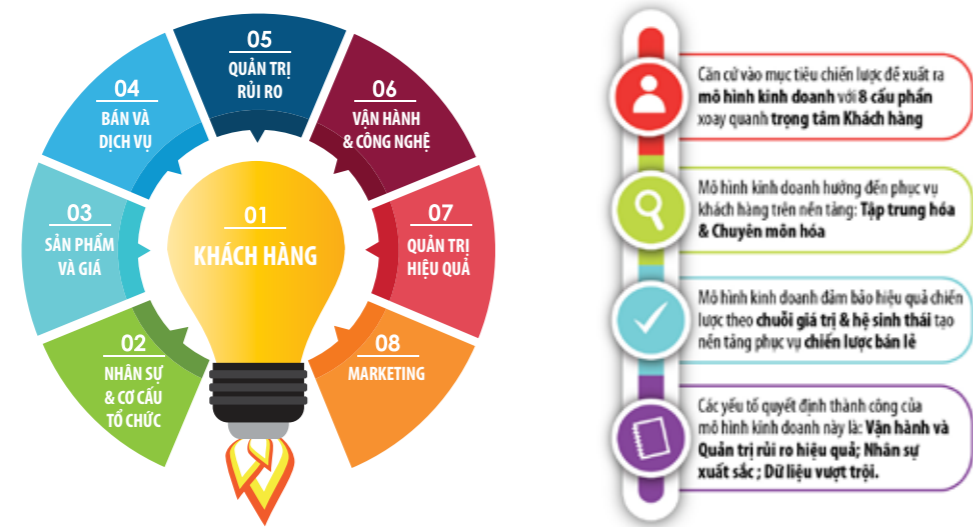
05
QUẢN TRỊ RỦI RO

06
VẬN HÀNH & CÔNG NGHỆ

04
BÁN VÀ DỊCH VỤ

03
SẢN PHẨM VÀ GIÁ

01
KHÁCH HÀNG

07
QUẢN TRỊ HIỆU QUẢ

02
NHÂN SỰ & CƠ CẤU TỔ CHỨC

08
MARKETING

Căn cứ vào mục tiêu chiến lược để xuất ra mô hình kinh doanh với 8 cấu phần xoay quanh trọng tâm Khách hàng

Mô hình kinh doanh hướng đến phục vụ khách hàng trên nền tảng: Tập trung hóa & Chuyên môn hóa

Mô hình kinh doanh đảm bảo hiệu quả chiến lược theo chuỗi giá trị & hệ sinh thái tạo nền tảng phục vụ chiến lược bán lẻ

Các yếu tố quyết định thành công của mô hình kinh doanh này là: Vận hành và Quản trị rủi ro hiệu quả; Nhân sự xuất sắc ; Dữ liệu vượt trội.